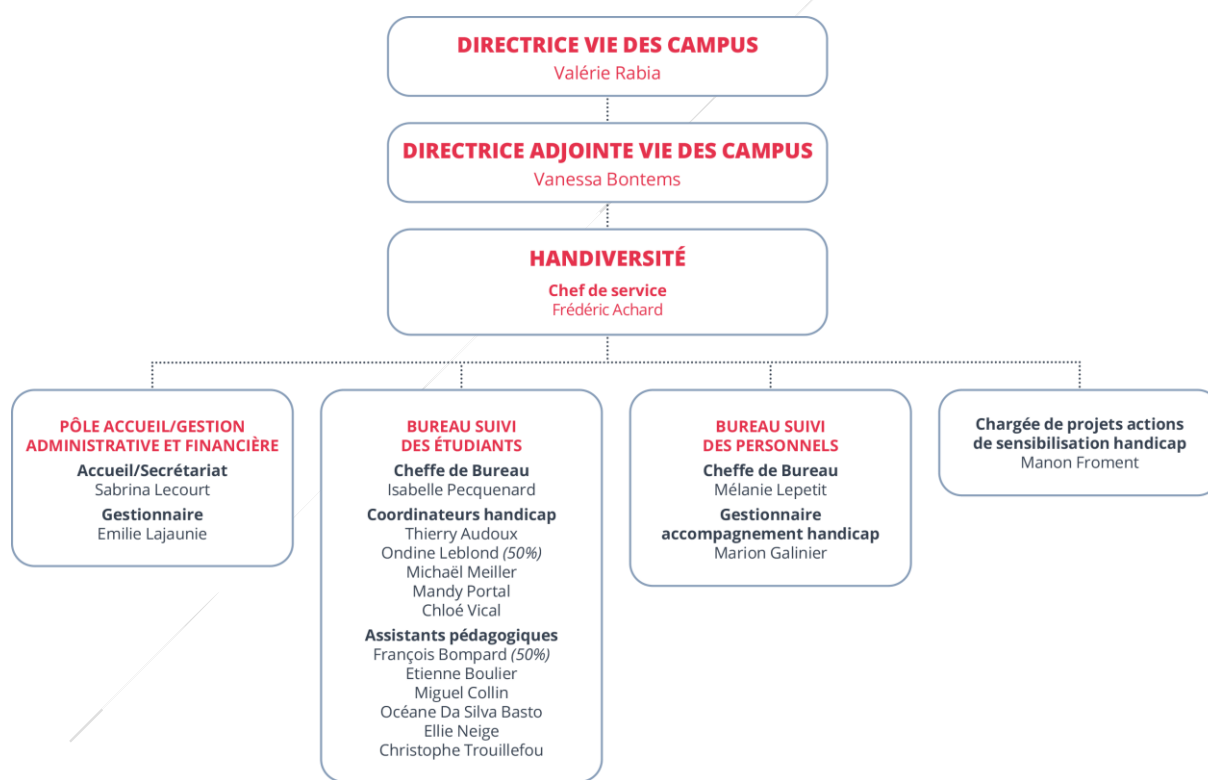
DIRECTRICE VIE DES CAMPUS
Valérie Rabia

DIRECTRICE ADJOINTE VIE DES CAMPUS
Vanessa Bontems

HANDIVERSITÉ
Chef de service
Frédéric Achard

PÔLE ACCUEIL/GESTION ADMINISTRATIVE ET FINANCIÈRE
Accueil/Secrétariat
Sabrina Lecourt
Gestionnaire
Emilie Lajaunie

BUREAU SUIVI DES ÉTUDIANTS
Cheffe de Bureau
Isabelle Pecquenard
Coordinateurs handicap
Thierry Audoux
Ondine Leblond *(50%)*
Michaël Meiller
Mandy Portal
Chloé Vical
Assistants pédagogiques
François Bompard *(50%)*
Etienne Boulier
Miguel Collin
Océane Da Silva Basto
Ellie Neige
Christophe Trouillefou

BUREAU SUIVI DES PERSONNELS
Cheffe de Bureau
Mélanie Lepetit
Gestionnaire accompagnement handicap
Marion Galinier

Chargée de projets actions de sensibilisation handicap
Manon Froment